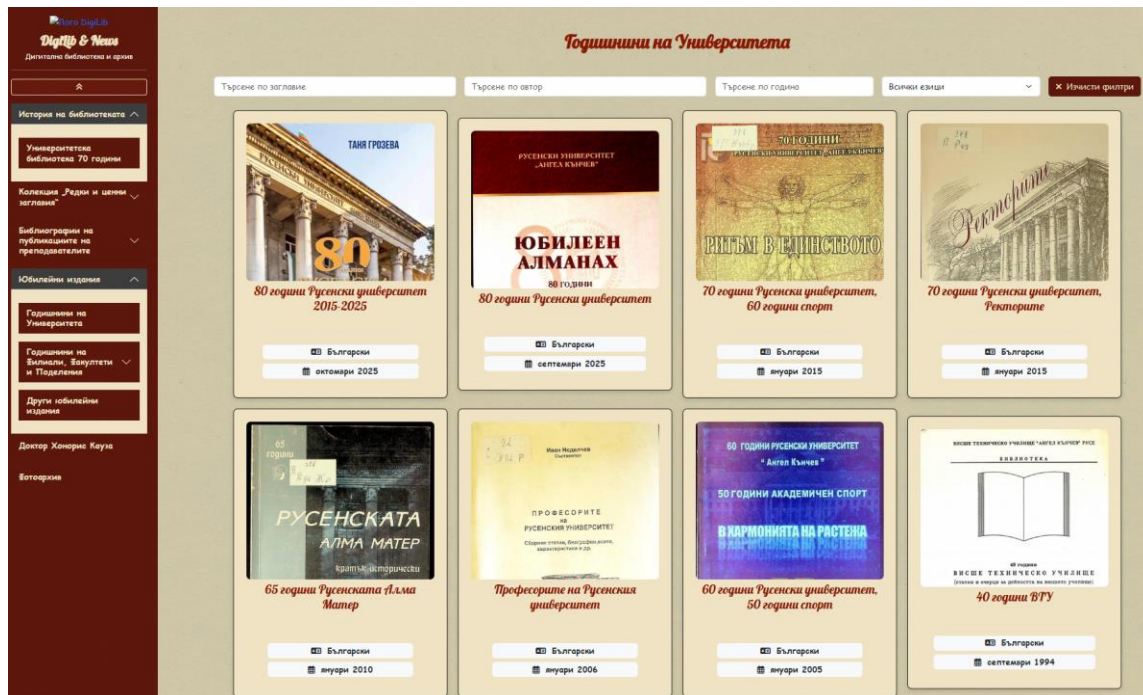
Лого DigLib
DigLib & News
Дигитална библиотека и архив

История на библиотеката
Университетска библиотека 70 години
Колекция „Редки и ценни заглавия"
Библиографии на публикациите на преподавателите
Юбилейни издания
Годишнини на Университета
Годишнини на Филиали, Факултети и Поделения
Други юбилейни издания
Доктор Хонорис Кауза
Фотоархив

Годишнини на Университета

Търсене по заглавие
Търсене по автор
Търсене по година
Всички езици
× Изчисти филтри

ТАНЯ ГРОЗЕВА
80
80 години Русенски университет 2015-2025
Български
октомври 2025

РУСЕНСКИ УНИВЕРСИТЕТ „АНГЕЛ КЪНЧЕВ"
ЮБИЛЕЕН АЛМАНАХ
80 години
80 години Русенски университет
Български
септември 2025

70 ГОДИНИ
РИТЪМ В ЕДИНСТВОТО
70 години Русенски университет, 60 години спорт
Български
януари 2015

Ректорите
70 години Русенски университет, Ректорите
Български
януари 2015

65 години
РУСЕНСКАТА АЛМА МАТЕР
кратък исторически
65 години Русенската Алма Матер
Български
януари 2010

Иван Неделчев
ПРОФЕСОРИТЕ на РУСЕНСКИЯ УНИВЕРСИТЕТ
Професорите на Русенския университет
Български
януари 2006

60 ГОДИНИ РУСЕНСКИ УНИВЕРСИТЕТ
"Ангел Кънчев"
50 ГОДИНИ АКАДЕМИЧЕН СПОРТ
В ХАРМОНИЯТА НА РАСТЕЖА
60 години Русенски университет, 50 години спорт
Български
януари 2005

ВИСШЕ ТЕХНИЧЕСКО УЧИЛИЩЕ "АНГЕЛ КЪНЧЕВ" РУСЕ
БИБЛИОТЕКА
40 години
ВИСШЕ ТЕХНИЧЕСКО УЧИЛИЩЕ
40 години ВТУ
Български
септември 1994